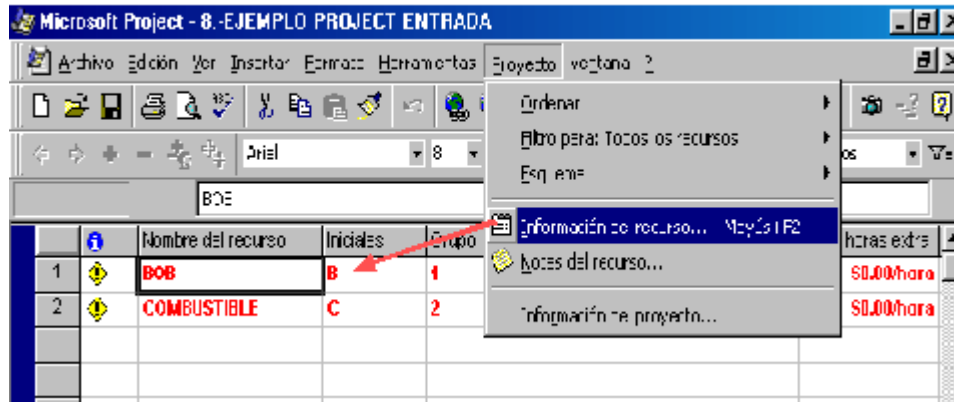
Microsoft Project - 8.-EJEMPLO PROJECT ENTRADA

Archivo Edición Ver Insertar Formato Herramientas Proyecto Ventana ?

Arial 8

BOB

Ordenar
Filtro para: Todos los recursos
Esquema
Información del recurso... Mayús+F2
Notas del recurso...
Información del proyecto...

| | | Nombre del recurso | Iniciales | Grupo | horas extra |
|---|---|---|---|---|---|
| 1 | | BOB | B | 1 | $0.00/hora |
| 2 | | COMBUSTIBLE | C | 2 | $0.00/hora |